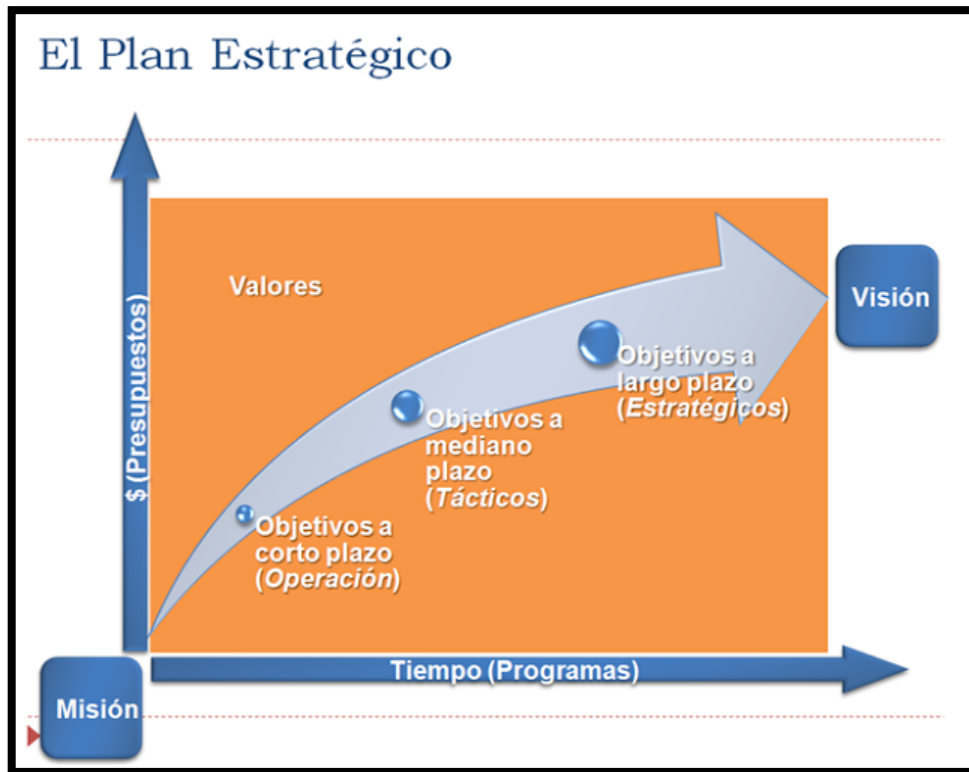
El Plan Estratégico

$ (Presupuestos)

Valores

Visión

Objetivos a largo plazo (*Estratégicos*)

Objetivos a mediano plazo (*Tácticos*)

Objetivos a corto plazo (*Operación*)

Misión

Tiempo (Programas)